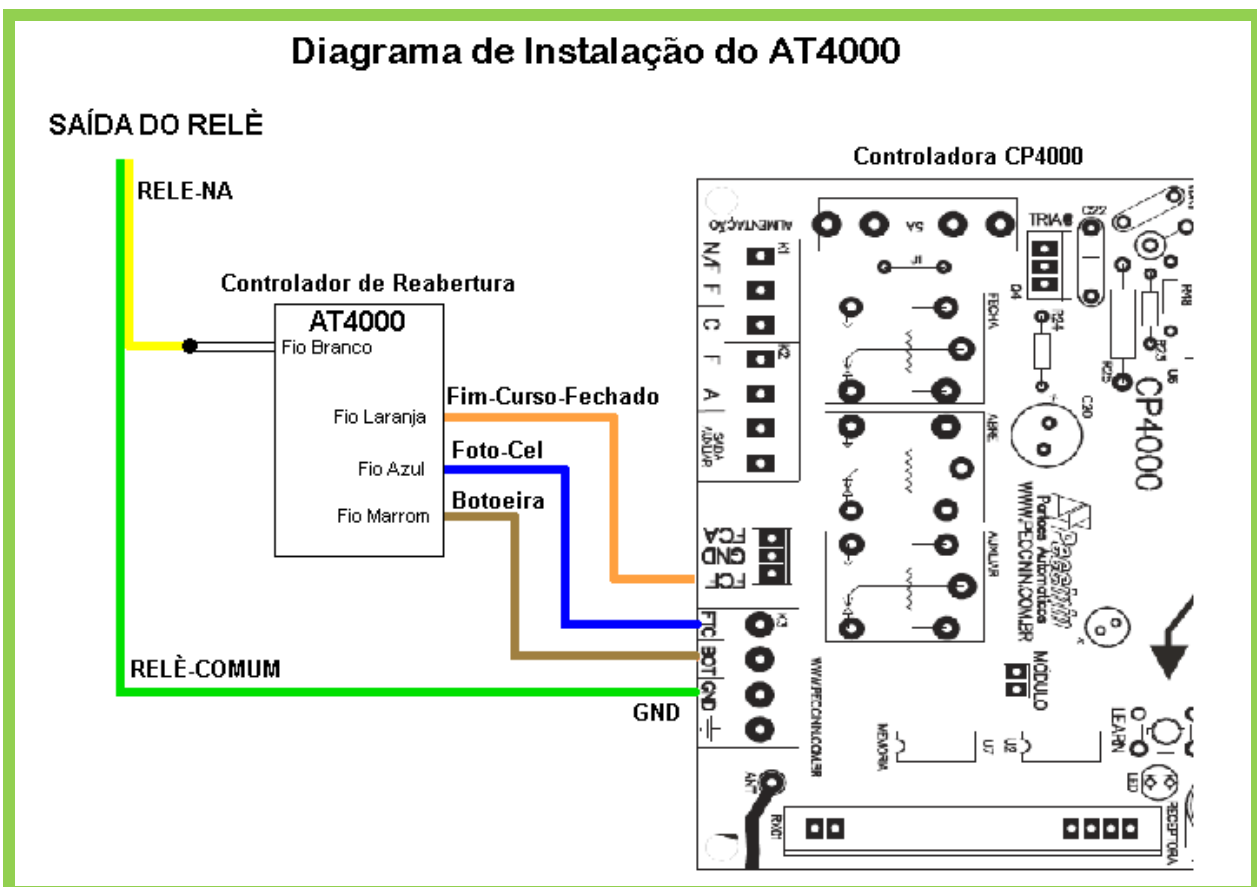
Diagrama de Instalação do AT4000

SAÍDA DO RELÈ

RELE-NA

Controlador de Reabertura

AT4000

Fio Branco

Fio Laranja

Fio Azul

Fio Marrom

Fim-Curso-Fechado

Foto-Cel

Botoeira

RELÈ-COMUM

GND

Controladora CP4000

ALIMENTAÇÃO

N/F

F

C

F

A

SAÍDA AUXILIAR

FCA

GND

FCF

FTC

BOT

GND

TRIAC

FECHA

ABRE

AUXILIAR

CP4000

WWW.PECCININ.COM.BR

MÓDULO

LEARN

MEMÓRIA

RECEPTORA

ANT

RX01